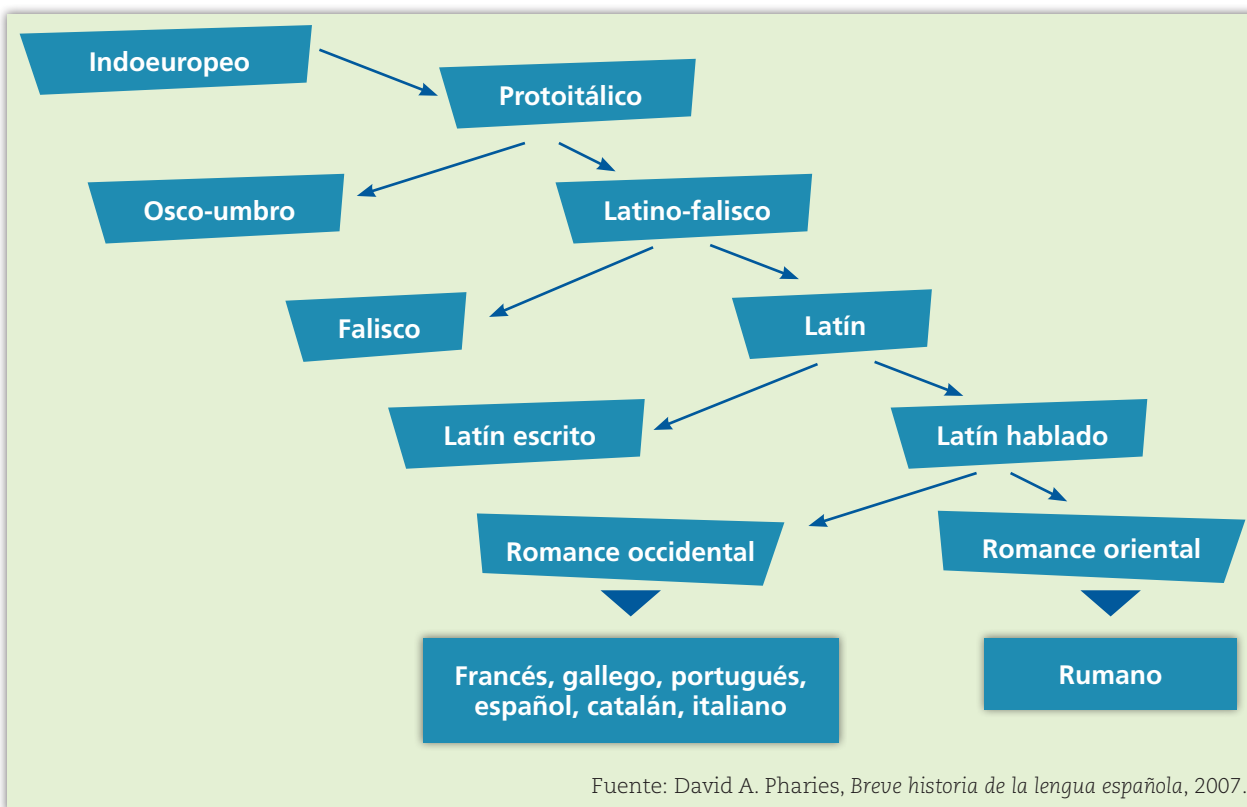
Indoeuropeo

Protoitálico

Osco-umbro

Latino-falisco

Falisco

Latín

Latín escrito

Latín hablado

Romance occidental

Romance oriental

Francés, gallego, portugués, español, catalán, italiano

Rumano

Fuente: David A. Pharies, *Breve historia de la lengua española*, 2007.